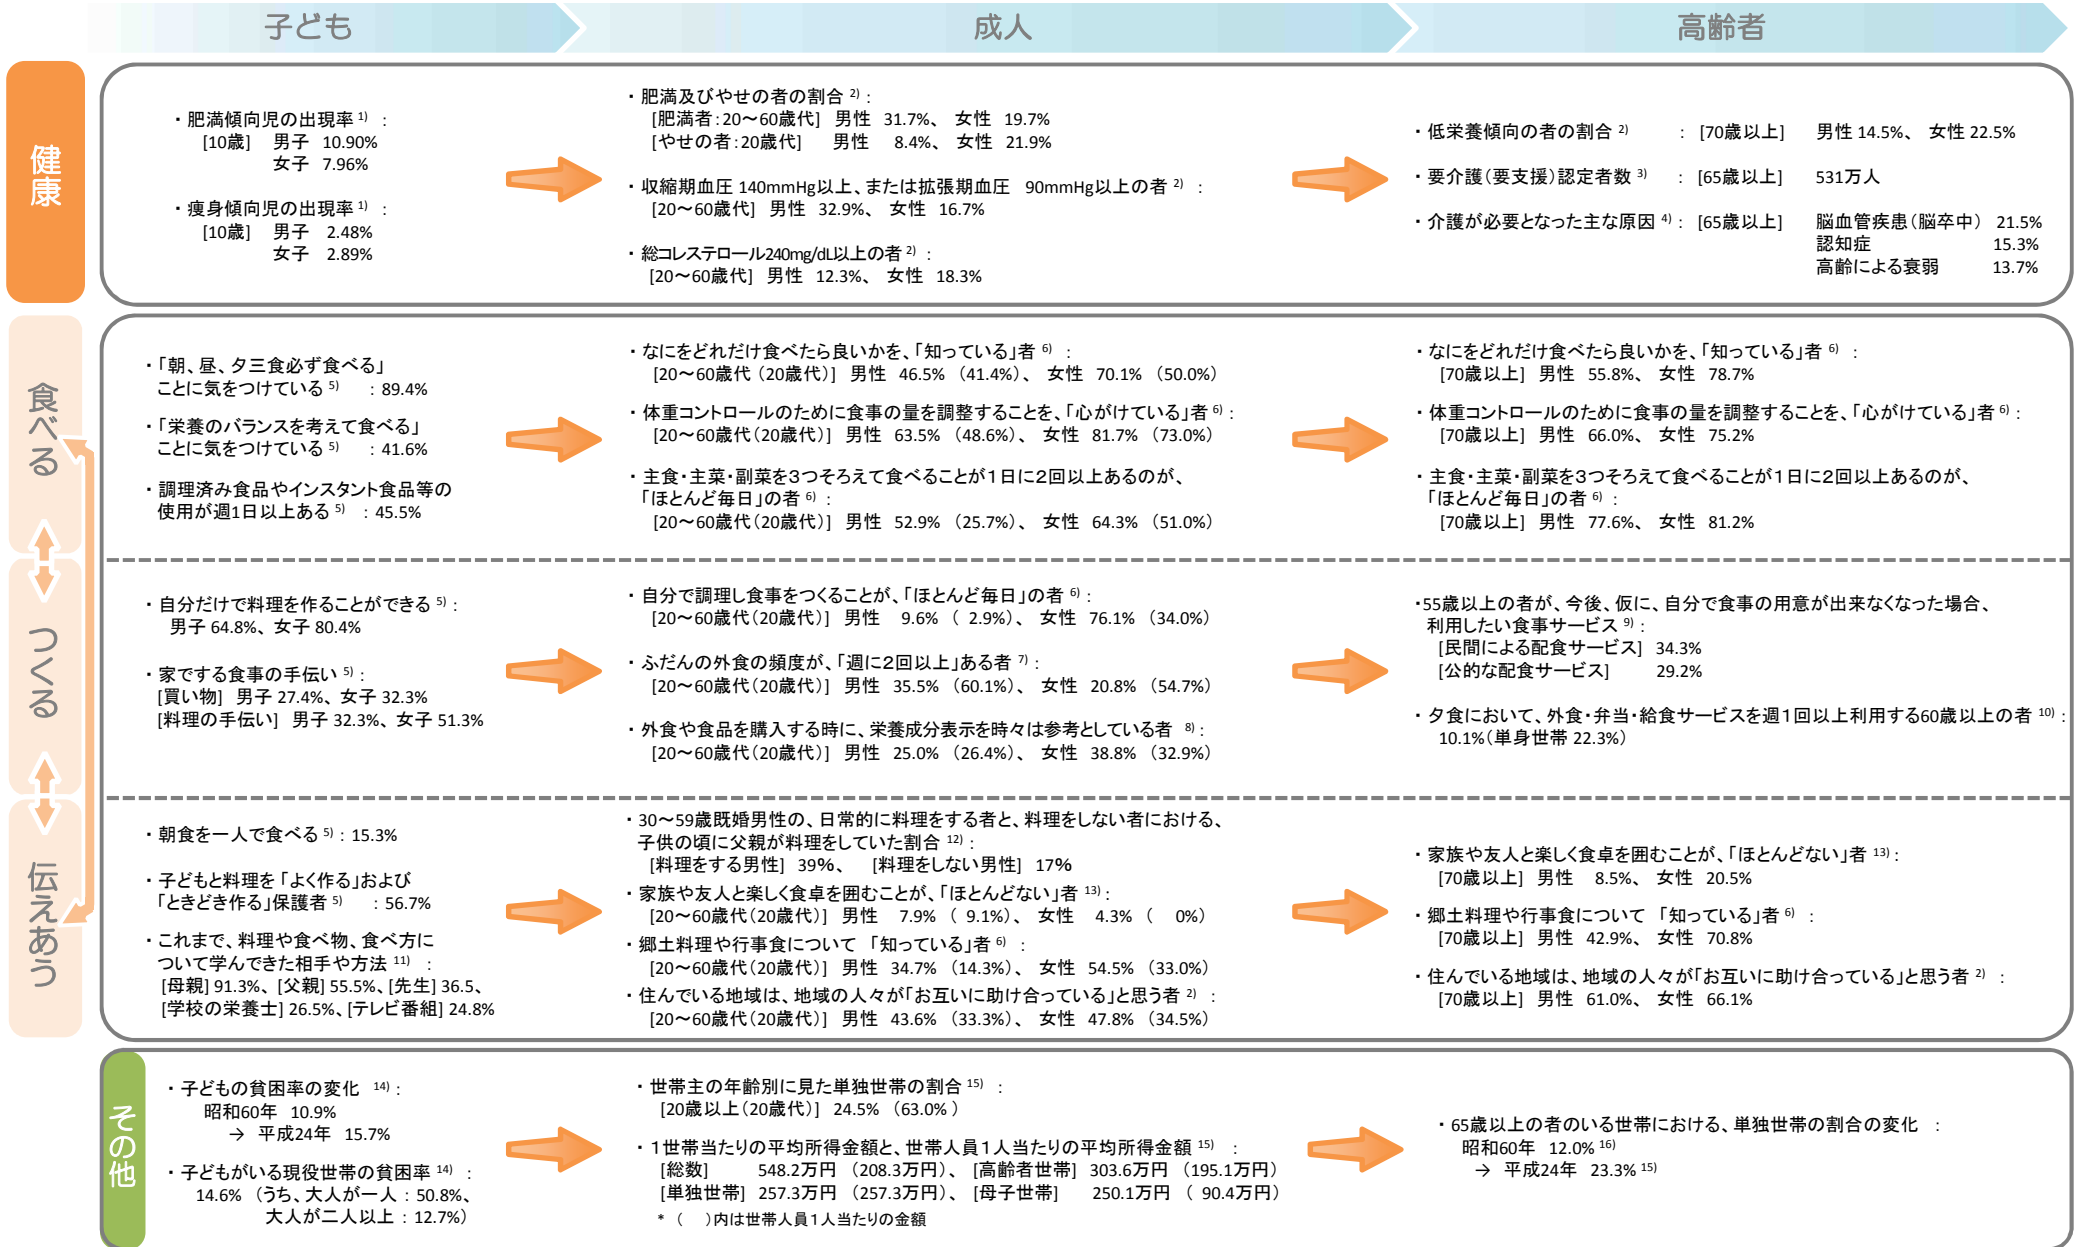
子ども
成人
高齢者

健康

・肥満傾向児の出現率 $^{1)}$ ：
[10歳] 男子 10.90%
女子 7.96%

・痩身傾向児の出現率 $^{1)}$ ：
[10歳] 男子 2.48%
女子 2.89%

・肥満及びやせの者の割合 $^{2)}$：
[肥満者：20～60歳代] 男性 31.7%、 女性 19.7%
[やせの者：20歳代] 男性 8.4%、 女性 21.9%

・収縮期血圧 140mmHg以上、または拡張期血圧 90mmHg以上の者 $^{2)}$ ：
[20～60歳代] 男性 32.9%、 女性 16.7%

・総コレステロール240mg/dL以上の者 $^{2)}$ ：
[20～60歳代] 男性 12.3%、 女性 18.3%

・低栄養傾向の者の割合 $^{2)}$ ： [70歳以上] 男性 14.5%、 女性 22.5%

・要介護（要支援）認定者数 $^{3)}$ ： [65歳以上] 531万人

・介護が必要となった主な原因 $^{4)}$： [65歳以上] 脳血管疾患（脳卒中） 21.5%
認知症 15.3%
高齢による衰弱 13.7%

食べる

つくる

伝えあう

・「朝、昼、夕三食必ず食べる」ことに気をつけている $^{5)}$ ：89.4%

・「栄養のバランスを考えて食べる」ことに気をつけている $^{5)}$ ：41.6%

・調理済み食品やインスタント食品等の使用が週1日以上ある $^{5)}$ ：45.5%

・なにをどれだけ食べたら良いかを、「知っている」者 $^{6)}$ ：
[20～60歳代（20歳代）] 男性 46.5%（41.4%）、 女性 70.1%（50.0%）

・体重コントロールのために食事の量を調整することを、「心がけている」者 $^{6)}$：
[20～60歳代（20歳代）] 男性 63.5%（48.6%）、 女性 81.7%（73.0%）

・主食・主菜・副菜を3つそろえて食べることが１日に2回以上あるのが、「ほとんど毎日」の者 $^{6)}$ ：
[20～60歳代（20歳代）] 男性 52.9%（25.7%）、 女性 64.3%（51.0%）

・なにをどれだけ食べたら良いかを、「知っている」者 $^{6)}$ ：
[70歳以上] 男性 55.8%、 女性 78.7%

・体重コントロールのために食事の量を調整することを、「心がけている」者 $^{6)}$：
[70歳以上] 男性 66.0%、 女性 75.2%

・主食・主菜・副菜を3つそろえて食べることが１日に2回以上あるのが、「ほとんど毎日」の者 $^{6)}$ ：
[70歳以上] 男性 77.6%、 女性 81.2%

・自分だけで料理を作ることができる $^{5)}$：
男子 64.8%、女子 80.4%

・家でする食事の手伝い $^{5)}$：
[買い物] 男子 27.4%、女子 32.3%
[料理の手伝い] 男子 32.3%、女子 51.3%

・自分で調理し食事をつくることが、「ほとんど毎日」の者 $^{6)}$：
[20～60歳代（20歳代）] 男性 9.6%（ 2.9%）、 女性 76.1%（34.0%）

・ふだんの外食の頻度が、「週に2回以上」ある者 $^{7)}$：
[20～60歳代（20歳代）] 男性 35.5%（60.1%）、 女性 20.8%（54.7%）

・外食や食品を購入する時に、栄養成分表示を時々は参考としている者 $^{8)}$：
[20～60歳代（20歳代）] 男性 25.0%（26.4%）、 女性 38.8%（32.9%）

・55歳以上の者が、今後、仮に、自分で食事の用意が出来なくなった場合、利用したい食事サービス $^{9)}$：
[民間による配食サービス] 34.3%
[公的な配食サービス] 29.2%

・夕食において、外食・弁当・給食サービスを週１回以上利用する60歳以上の者 $^{10)}$：
10.1%（単身世帯 22.3%）

・朝食を一人で食べる $^{5)}$：15.3%

・子どもと料理を「よく作る」および「ときどき作る」保護者 $^{5)}$ ：56.7%

・これまで、料理や食べ物、食べ方について学んできた相手や方法 $^{11)}$ ：
[母親] 91.3%、[父親] 55.5%、[先生] 36.5%、[学校の栄養士] 26.5%、[テレビ番組] 24.8%

・30～59歳既婚男性の、日常的に料理をする者と、料理をしない者における、子供の頃に父親が料理をしていた割合 $^{12)}$：
[料理をする男性] 39%、 [料理をしない男性] 17%

・家族や友人と楽しく食卓を囲むことが、「ほとんどない」者 $^{13)}$：
[20～60歳代（20歳代）] 男性 7.9%（ 9.1%）、 女性 4.3%（ 0%）

・郷土料理や行事食について 「知っている」者 $^{6)}$ ：
[20～60歳代（20歳代）] 男性 34.7%（14.3%）、 女性 54.5%（33.0%）

・住んでいる地域は、地域の人々が「お互いに助け合っている」と思う者 $^{2)}$ ：
[20～60歳代（20歳代）] 男性 43.6%（33.3%）、 女性 47.8%（34.5%）

・家族や友人と楽しく食卓を囲むことが、「ほとんどない」者 $^{13)}$：
[70歳以上] 男性 8.5%、 女性 20.5%

・郷土料理や行事食について 「知っている」者 $^{6)}$ ：
[70歳以上] 男性 42.9%、 女性 70.8%

・住んでいる地域は、地域の人々が「お互いに助け合っている」と思う者 $^{2)}$ ：
[70歳以上] 男性 61.0%、 女性 66.1%

その他

・子どもの貧困率の変化 $^{14)}$：
昭和60年 10.9%
→ 平成24年 15.7%

・子どもがいる現役世帯の貧困率 $^{14)}$ ：
14.6%（うち、大人が一人：50.8%、大人が二人以上：12.7%）

・世帯主の年齢別に見た単独世帯の割合 $^{15)}$ ：
[20歳以上（20歳代）] 24.5%（63.0%）

・１世帯当たりの平均所得金額と、世帯人員１人当たりの平均所得金額 $^{15)}$ ：
[総数] 548.2万円（208.3万円）、[高齢者世帯] 303.6万円（195.1万円）
[単独世帯] 257.3万円（257.3万円）、[母子世帯] 250.1万円（ 90.4万円）
＊（ ）内は世帯人員１人当たりの金額

・65歳以上の者のいる世帯における、単独世帯の割合の変化 ：
昭和60年 12.0% $^{16)}$
→ 平成24年 23.3% $^{15)}$